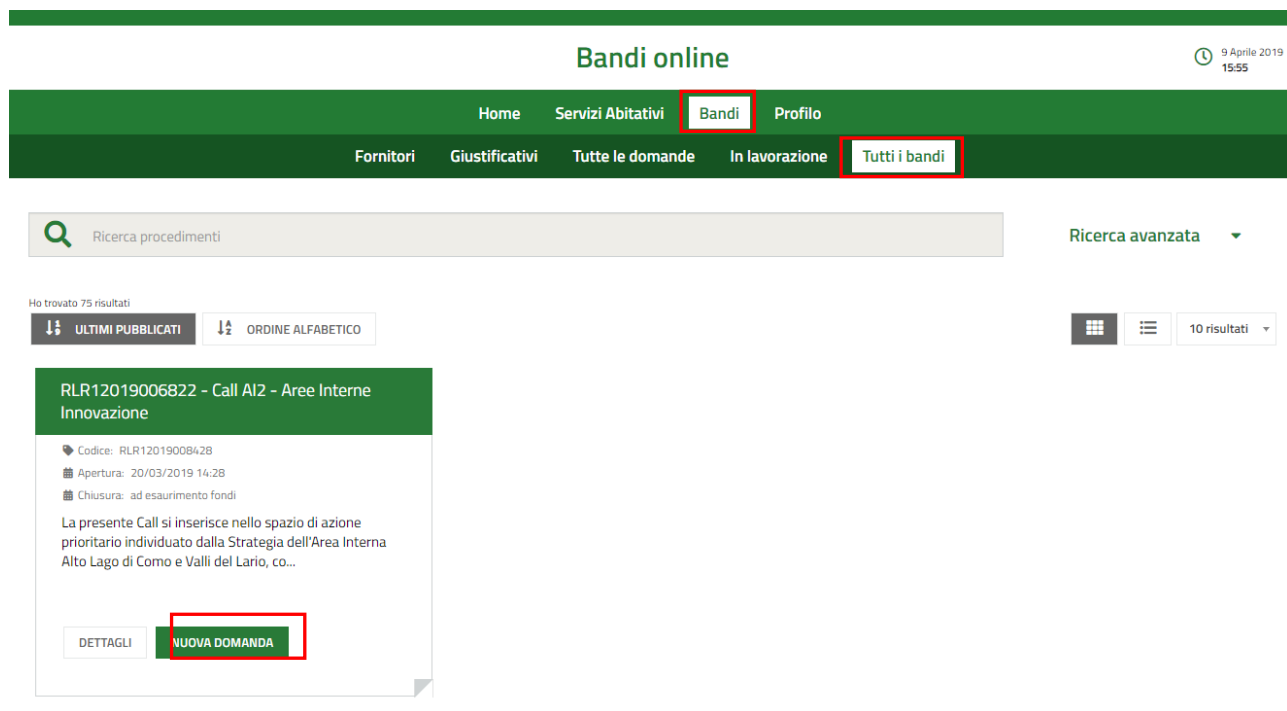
Bandi online

9 Aprile 2019
15:55

Home Servizi Abitativi Bandi Profilo

Fornitori Giustificativi Tutte le domande In lavorazione Tutti i bandi

Ricerca procedimenti

Ricerca avanzata

Ho trovato 75 risultati

ULTIMI PUBBLICATI ORDINE ALFABETICO

10 risultati

RLR12019006822 - Call AI2 - Aree Interne Innovazione

Codice: RLR12019008428
Apertura: 20/03/2019 14:28
Chiusura: ad esaurimento fondi

La presente Call si inserisce nello spazio di azione prioritario individuato dalla Strategia dell'Area Interna Alto Lago di Como e Valli del Lario, co...

DETTAGLI NUOVA DOMANDA